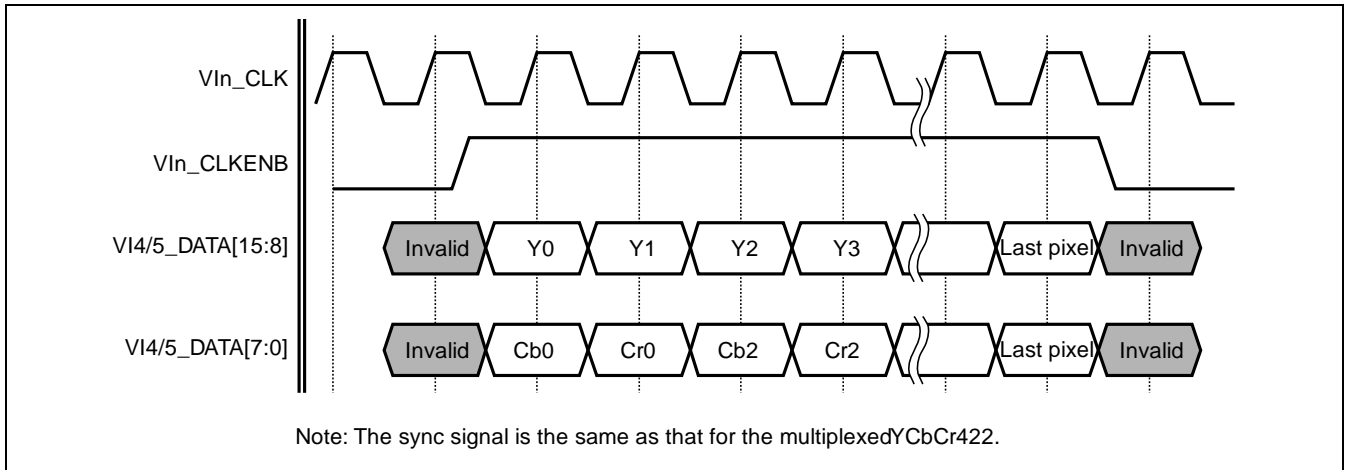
VIn_CLK

VIn_CLKENB

VI4/5_DATA[15:8]

Invalid Y0 Y1 Y2 Y3 Last pixel Invalid

VI4/5_DATA[7:0]

Invalid Cb0 Cr0 Cb2 Cr2 Last pixel Invalid

Note: The sync signal is the same as that for the multiplexedYCbCr422.